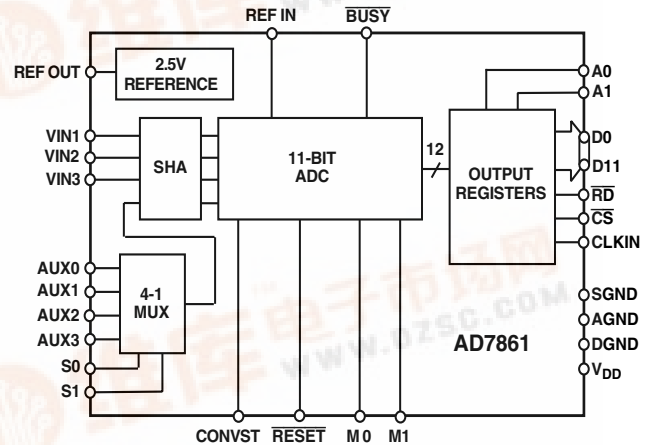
REF IN
$\overline{BUSY}$
REF OUT
2.5V REFERENCE
A0
A1
VIN1
VIN2
VIN3
SHA
11-BIT ADC
12
OUTPUT REGISTERS
D0
D11
$\overline{RD}$
$\overline{CS}$
CLKIN
AUX0
AUX1
AUX2
AUX3
4-1 MUX
S0
S1
SGND
AGND
DGND
$V_{DD}$
AD7861
WWW.DZSC.COM
CONVST
$\overline{RESET}$
M 0
M1